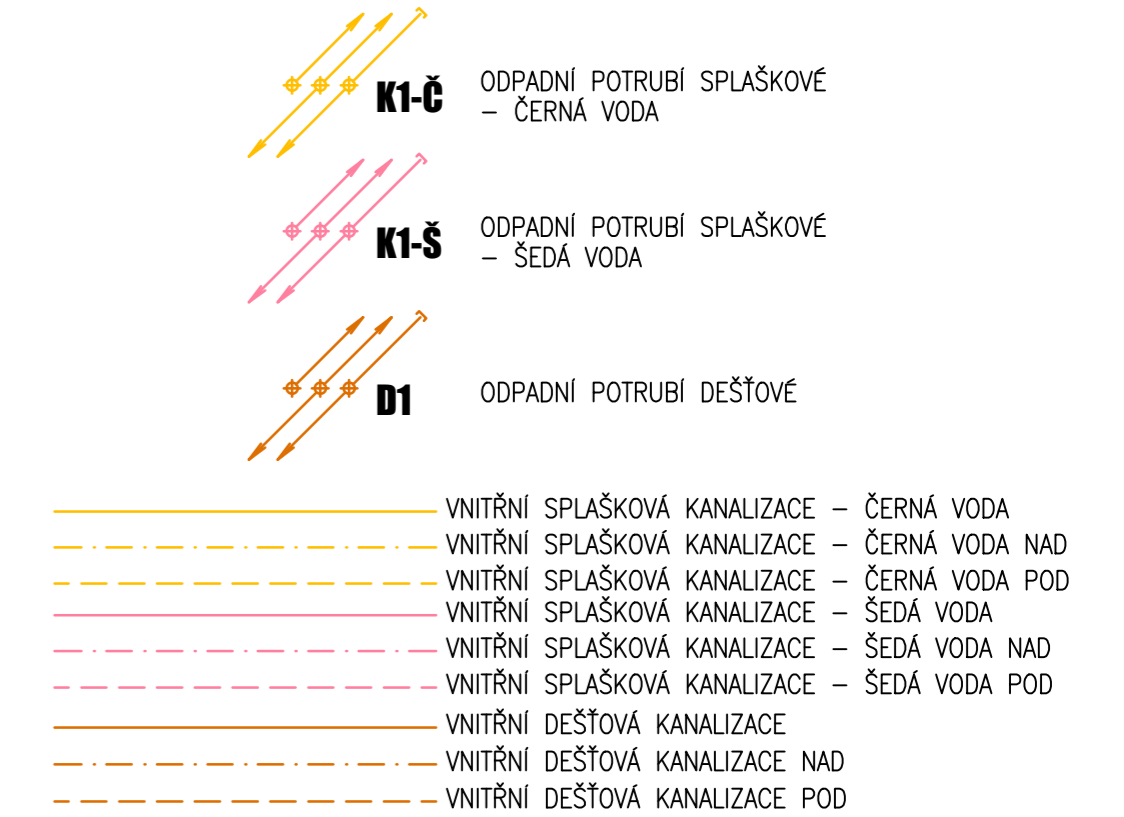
K1-Č ODPADNÍ POTRUBÍ SPLAŠKOVÉ – ČERNÁ VODA

K1-Š ODPADNÍ POTRUBÍ SPLAŠKOVÉ – ŠEDÁ VODA

D1 ODPADNÍ POTRUBÍ DEŠŤOVÉ

VNITŘNÍ SPLAŠKOVÁ KANALIZACE – ČERNÁ VODA
VNITŘNÍ SPLAŠKOVÁ KANALIZACE – ČERNÁ VODA NAD
VNITŘNÍ SPLAŠKOVÁ KANALIZACE – ČERNÁ VODA POD
VNITŘNÍ SPLAŠKOVÁ KANALIZACE – ŠEDÁ VODA
VNITŘNÍ SPLAŠKOVÁ KANALIZACE – ŠEDÁ VODA NAD
VNITŘNÍ SPLAŠKOVÁ KANALIZACE – ŠEDÁ VODA POD
VNITŘNÍ DEŠŤOVÁ KANALIZACE
VNITŘNÍ DEŠŤOVÁ KANALIZACE NAD
VNITŘNÍ DEŠŤOVÁ KANALIZACE POD